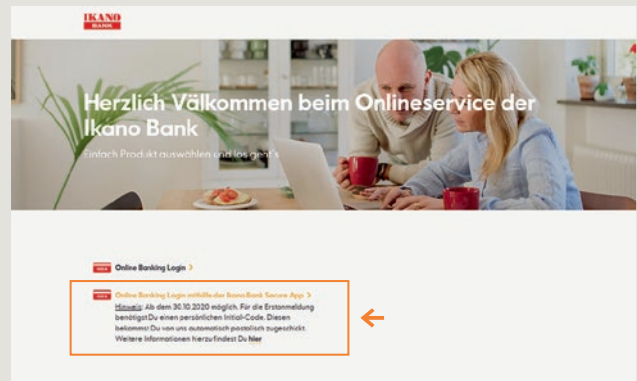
IKANO BANK

Herzlich Välkommen beim Onlineservice der Ikano Bank

Einfach Produkt auswählen und los geht's

Online Banking Login >

Online Banking Login mithilfe der Ikano Bank Secure App >

Hinweis: Ab dem 30.10.2020 möglich. Für die Erstanmeldung benötigst Du einen persönlichen Initial-Code. Diesen bekommst Du von uns automatisch postalisch zugeschickt. Weitere Informationen hierzu findest Du hier